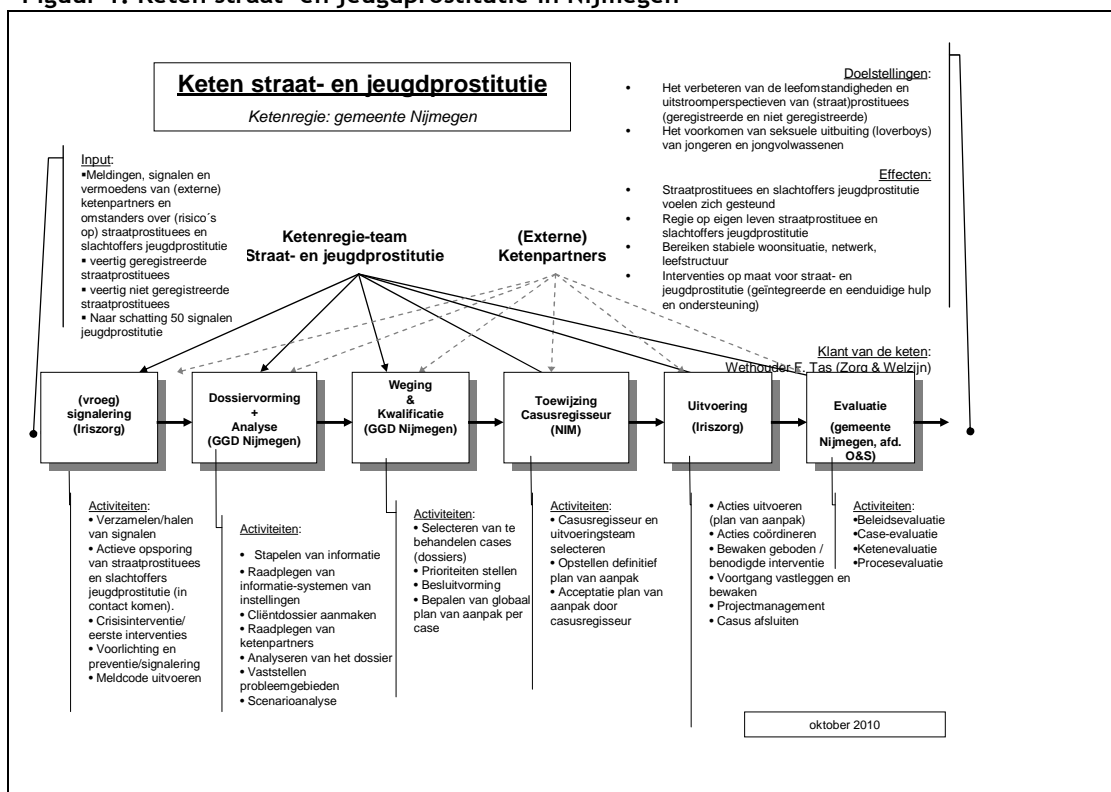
Figuur 1. Keten straat- en jeugdprostitutie in Nijmegen

Keten straat- en jeugdprostitutie

Ketenregie: gemeente Nijmegen

Doelstellingen:
• Het verbeteren van de leefomstandigheden en uitstroomperspectieven van (straat)prostituees (geregistreerde en niet geregistreerde)
• Het voorkomen van seksuele uitbuiting (loverboys) van jongeren en jongvolwassenen

Effecten:
• Straatprostituees en slachtoffers jeugdprostitutie voelen zich gesteund
• Regie op eigen leven straatprostituee en slachtoffers jeugdprostitutie
• Bereiken stabiele woonsituatie, netwerk, leefstructuur
• Interventies op maat voor straat- en jeugdprostitutie (geïntegreerde en eenduidige hulp en ondersteuning)

Input:
▪Meldingen, signalen en vermoedens van (externe) ketenpartners en omstanders over (risico´s op) straatprostituees en slachtoffers jeugdprostitutie
▪ veertig geregistreerde straatprostituees
▪ veertig niet geregistreerde straatprostituees
▪ Naar schatting 50 signalen jeugdprostitutie

Ketenregie-team Straat- en jeugdprostitutie

(Externe) Ketenpartners

Klant van de keten: Wethouder F. Tas (Zorg & Welzijn)

(vroeg) signalering (Iriszorg)

Dossiervorming + Analyse (GGD Nijmegen)

Weging & Kwalificatie (GGD Nijmegen)

Toewijzing Casusregisseur (NIM)

Uitvoering (Iriszorg)

Evaluatie (gemeente Nijmegen, afd. O&S)

Activiteiten:
• Verzamelen/halen van signalen
• Actieve opsporing van straatprostituees en slachtoffers jeugdprostitutie (in contact komen).
• Crisisinterventie/ eerste interventies
• Voorlichting en preventie/signalering
• Meldcode uitvoeren

Activiteiten:
• Stapelen van informatie
• Raadplegen van informatie-systemen van instellingen
• Cliëntdossier aanmaken
• Raadplegen van ketenpartners
• Analyseren van het dossier
• Vaststellen probleemgebieden
• Scenarioanalyse

Activiteiten:
• Selecteren van te behandelen cases (dossiers)
• Prioriteiten stellen
• Besluitvorming
• Bepalen van globaal plan van aanpak per case

Activiteiten:
• Casusregisseur en uitvoeringsteam selecteren
• Opstellen definitief plan van aanpak
• Acceptatie plan van aanpak door casusregisseur

• Acties uitvoeren (plan van aanpak)
• Acties coördineren
• Bewaken geboden / benodigde interventie
• Voortgang vastleggen en bewaken
• Projectmanagement
• Casus afsluiten

Activiteiten:
•Beleidsevaluatie
•Case-evaluatie
•Ketenevaluatie
•Procesevaluatie

oktober 2010